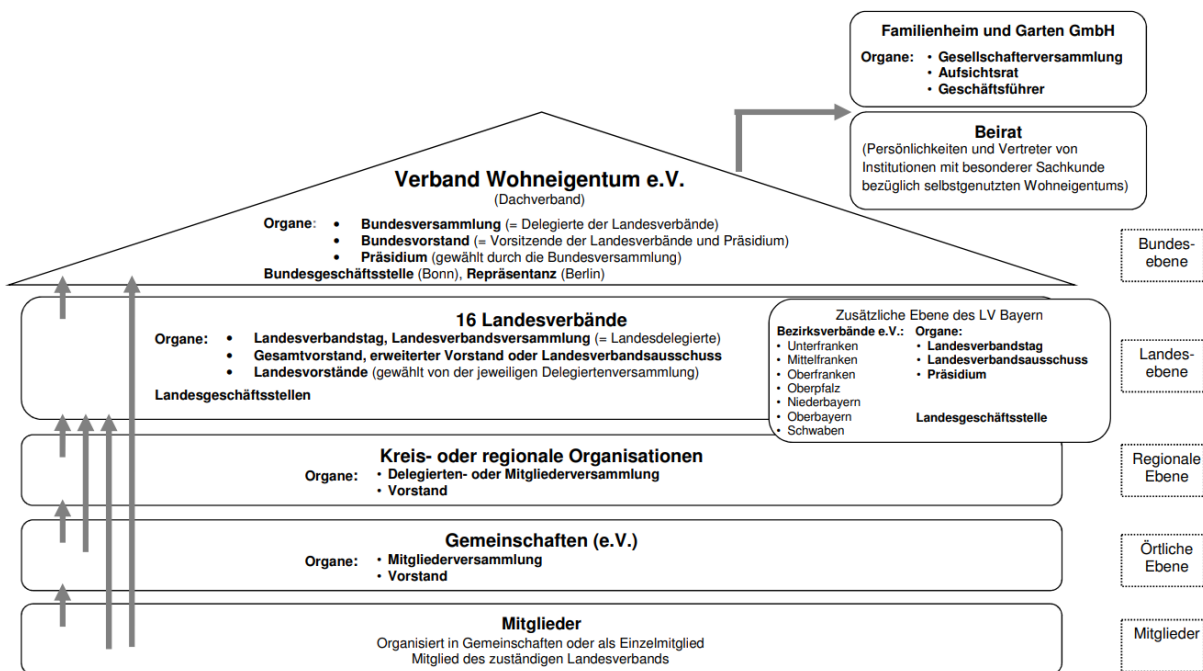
Familienheim und Garten GmbH

Organe: • Gesellschafterversammlung
• Aufsichtsrat
• Geschäftsführer

Beirat
(Persönlichkeiten und Vertreter von Institutionen mit besonderer Sachkunde bezüglich selbstgenutzten Wohneigentums)

Verband Wohneigentum e.V.
(Dachverband)

Organe: • Bundesversammlung (= Delegierte der Landesverbände)
• Bundesvorstand (= Vorsitzende der Landesverbände und Präsidium)
• Präsidium (gewählt durch die Bundesversammlung)
Bundesgeschäftsstelle (Bonn), Repräsentanz (Berlin)

Bundes-ebene

16 Landesverbände
Organe: • Landesverbandstag, Landesverbandsversammlung (= Landesdelegierte)
• Gesamtvorstand, erweiterter Vorstand oder Landesverbandsausschuss
• Landesvorstände (gewählt von der jeweiligen Delegiertenversammlung)
Landesgeschäftsstellen

Zusätzliche Ebene des LV Bayern
Bezirksverbände e.V.:
• Unterfranken
• Mittelfranken
• Oberfranken
• Oberpfalz
• Niederbayern
• Oberbayern
• Schwaben
Organe:
• Landesverbandstag
• Landesverbandsausschuss
• Präsidium
Landesgeschäftsstelle

Landes-ebene

Kreis- oder regionale Organisationen
Organe: • Delegierten- oder Mitgliederversammlung
• Vorstand

Regionale Ebene

Gemeinschaften (e.V.)
Organe: • Mitgliederversammlung
• Vorstand

Örtliche Ebene

Mitglieder
Organisiert in Gemeinschaften oder als Einzelmitglied
Mitglied des zuständigen Landesverbands

Mitglieder